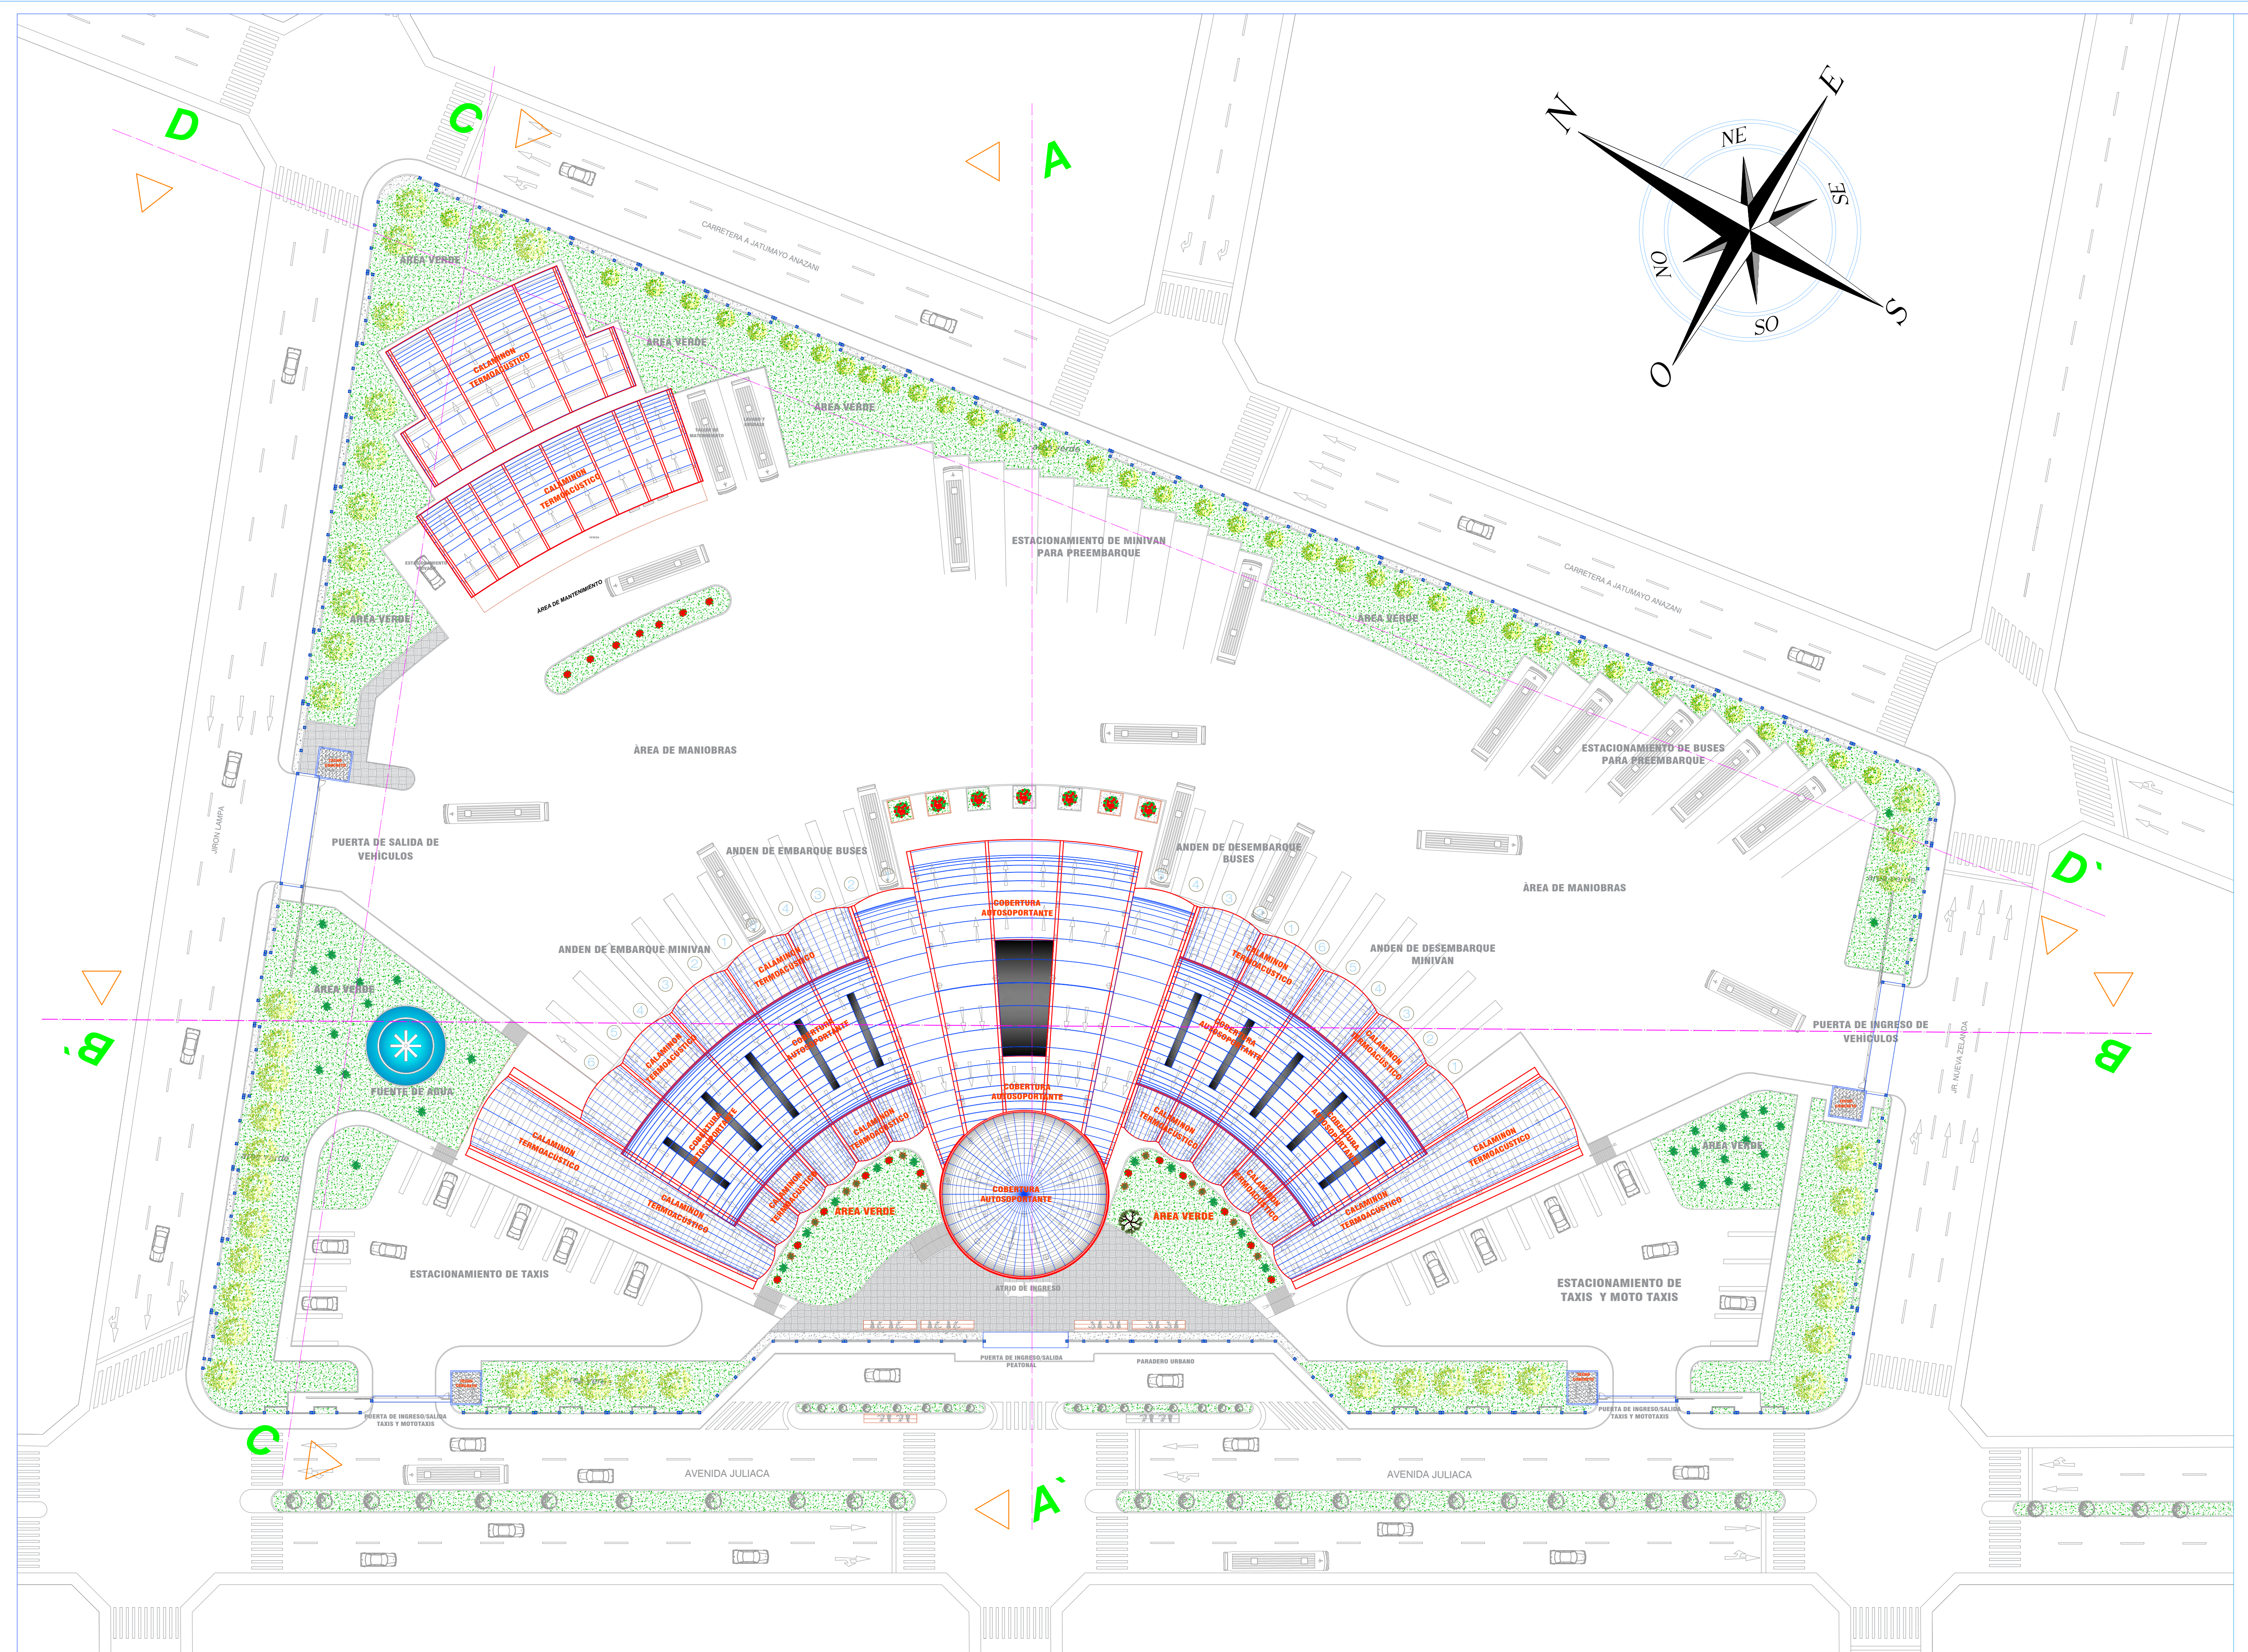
D
C
A
N
E
NE
SE
NO
SO
S
O
CARRETERA A JATUMAYO ANAZANI
AREA VERDE
AREA VERDE
AREA VERDE
CALAMINON TERMOACUSTICO
CALAMINON TERMOACUSTICO
ESTACIONAMIENTO DE MINIVAN PARA PREEMBARQUE
AREA DE MANTENIMIENTO
AREA VERDE
AREA VERDE
CARRETERA A JATUMAYO ANAZANI
ÀREA DE MANIOBRAS
ESTACIONAMIENTO DE BUSES PARA PREEMBARQUE
PUERTA DE SALIDA DE VEHICULOS
JIRON LAMPA
ANDEN DE EMBARQUE BUSES
ANDEN DE DESEMBARQUE BUSES
ÀREA DE MANIOBRAS
D`
COBERTURA AUTOSOPORTANTE
ANDEN DE EMBARQUE MINIVAN
ANDEN DE DESEMBARQUE MINIVAN
AREA VERDE
B`
PUERTA DE INGRESO DE VEHICULOS
B
FUENTE DE AGUA
JR. NUEVA ZELANDA
COBERTURA AUTOSOPORTANTE
CALAMINON TERMOACUSTICO
CALAMINON TERMOACUSTICO
COBERTURA AUTOSOPORTANTE
AREA VERDE
AREA VERDE
AREA VERDE
ESTACIONAMIENTO DE TAXIS
ATRIO DE INGRESO
ESTACIONAMIENTO DE TAXIS Y MOTO TAXIS
PUERTA DE INGRESO/SALIDA PEATONAL
PARADERO URBANO
PUERTA DE INGRESO/SALIDA TAXIS Y MOTOTAXIS
PUERTA DE INGRESO/SALIDA TAXIS Y MOTOTAXIS
C
AVENIDA JULIACA
A`
AVENIDA JULIACA